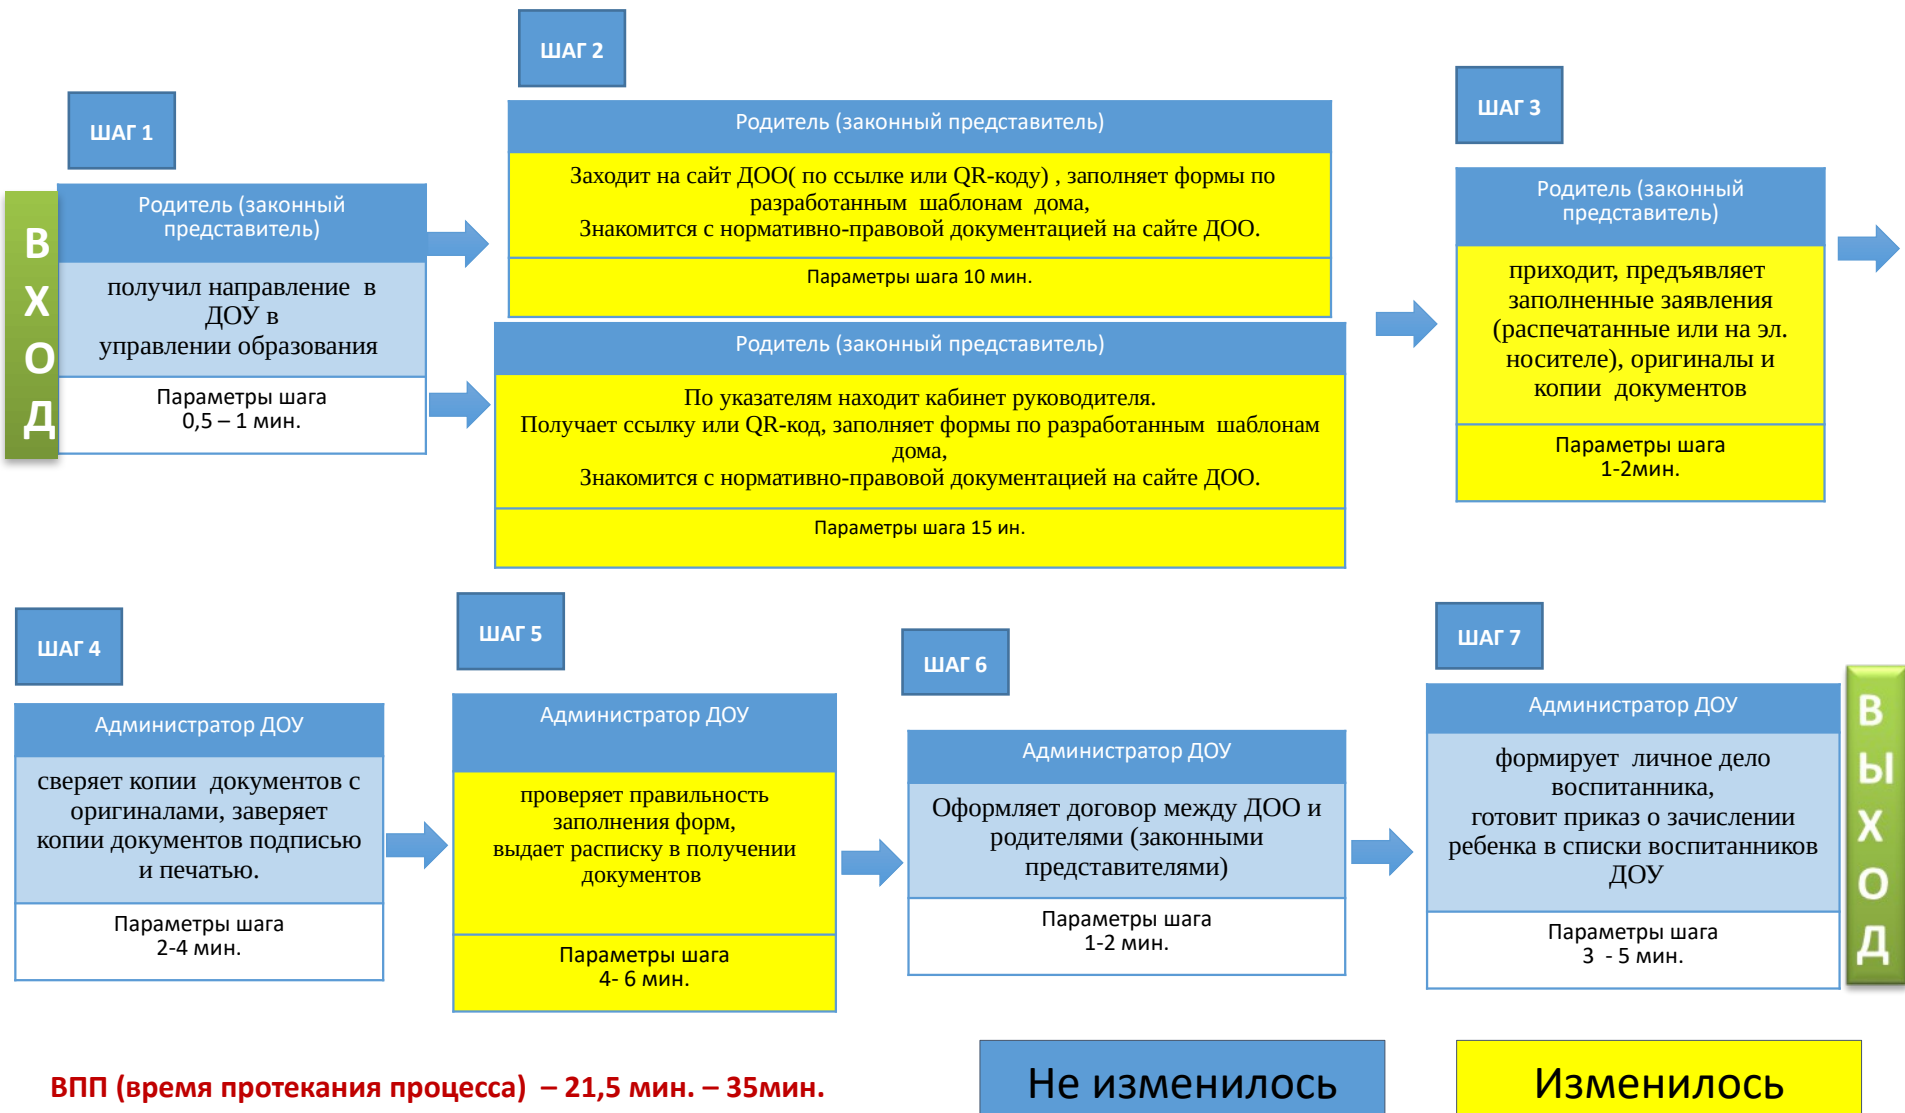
ШАГ 1

ВХОД

Родитель (законный представитель)

получил направление в ДОУ в управлении образования

Параметры шага 0,5 – 1 мин.

ШАГ 2

Родитель (законный представитель)

Заходит на сайт ДОО( по ссылке или QR-коду) , заполняет формы по разработанным шаблонам дома,
Знакомится с нормативно-правовой документацией на сайте ДОО.

Параметры шага 10 мин.

Родитель (законный представитель)

По указателям находит кабинет руководителя.
Получает ссылку или QR-код, заполняет формы по разработанным шаблонам дома,
Знакомится с нормативно-правовой документацией на сайте ДОО.

Параметры шага 15 ин.

ШАГ 3

Родитель (законный представитель)

приходит, предъявляет заполненные заявления (распечатанные или на эл. носителе), оригиналы и копии документов

Параметры шага 1-2мин.

ШАГ 4

Администратор ДОУ

сверяет копии документов с оригиналами, заверяет копии документов подписью и печатью.

Параметры шага 2-4 мин.

ШАГ 5

Администратор ДОУ

проверяет правильность заполнения форм,
выдает расписку в получении документов

Параметры шага 4- 6 мин.

ШАГ 6

Администратор ДОУ

Оформляет договор между ДОО и родителями (законными представителями)

Параметры шага 1-2 мин.

ШАГ 7

Администратор ДОУ

формирует личное дело воспитанника,
готовит приказ о зачислении ребенка в списки воспитанников ДОУ

Параметры шага 3 - 5 мин.

ВЫХОД

ВПП (время протекания процесса) – 21,5 мин. – 35мин.

Не изменилось

Изменилось